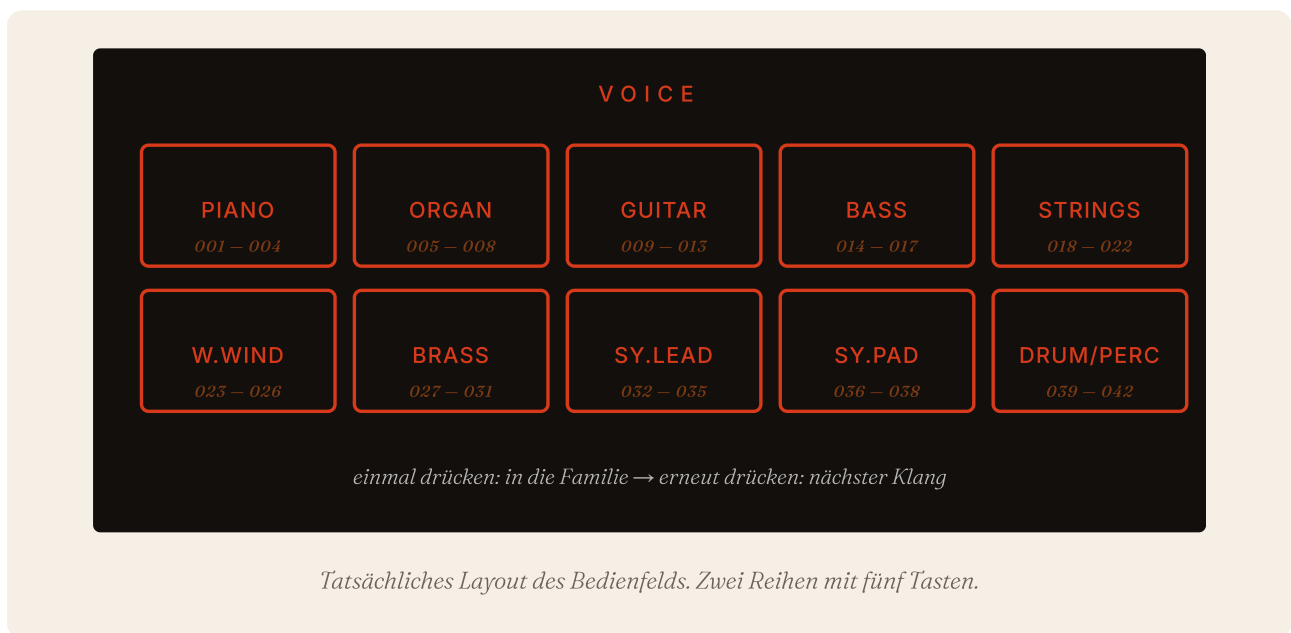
VOICE

PIANO
001 — 004

ORGAN
005 — 008

GUITAR
009 — 013

BASS
014 — 017

STRINGS
018 — 022

W.WIND
023 — 026

BRASS
027 — 031

SY.LEAD
032 — 035

SY.PAD
036 — 038

DRUM/PERC
039 — 042

einmal drücken: in die Familie → erneut drücken: nächster Klang

Tatsächliches Layout des Bedienfelds. Zwei Reihen mit fünf Tasten.